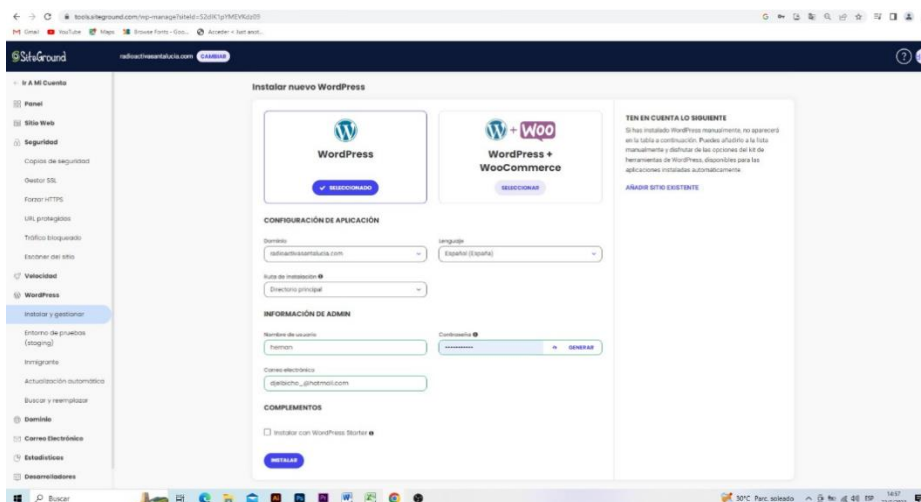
tools.siteground.com/wp-manage?siteId=S2dlK1pYMEVKdz09

Gmail YouTube Maps Browse Fonts - Goo... Acceder « Just ecot...

SiteGround radioactivasantalucia.com CAMBIAR

< Ir A Mi Cuenta

Panel

Sitio Web

Seguridad

Copias de seguridad

Gestor SSL

Forzar HTTPS

URL protegidas

Tráfico bloqueado

Escáner del sitio

Velocidad

WordPress

Instalar y gestionar

Entorno de pruebas (staging)

Inmigrante

Actualización automática

Buscar y reemplazar

Dominio

Correo Electrónico

Estadísticas

Desarrolladores

Instalar nuevo WordPress

WordPress

SELECCIONADO

WordPress + WooCommerce

SELECCIONAR

CONFIGURACIÓN DE APLICACIÓN

Dominio

radioactivasantalucia.com

Lenguaje

Español (España)

Ruta de instalación

Directorio principal

INFORMACIÓN DE ADMIN

Nombre de usuario

hernan

Contraseña

GENERAR

Correo electrónico

djelbicho_@hotmail.com

COMPLEMENTOS

Instalar con WordPress Starter

INSTALAR

TEN EN CUENTA LO SIGUIENTE

Si has instalado WordPress manualmente, no aparecerá en la tabla a continuación. Puedes añadirlo a la lista manualmente y disfrutar de las opciones del kit de herramientas de WordPress, disponibles para las aplicaciones instaladas automáticamente.

AÑADIR SITIO EXISTENTE

Buscar

30°C Parc. soleado 14:57